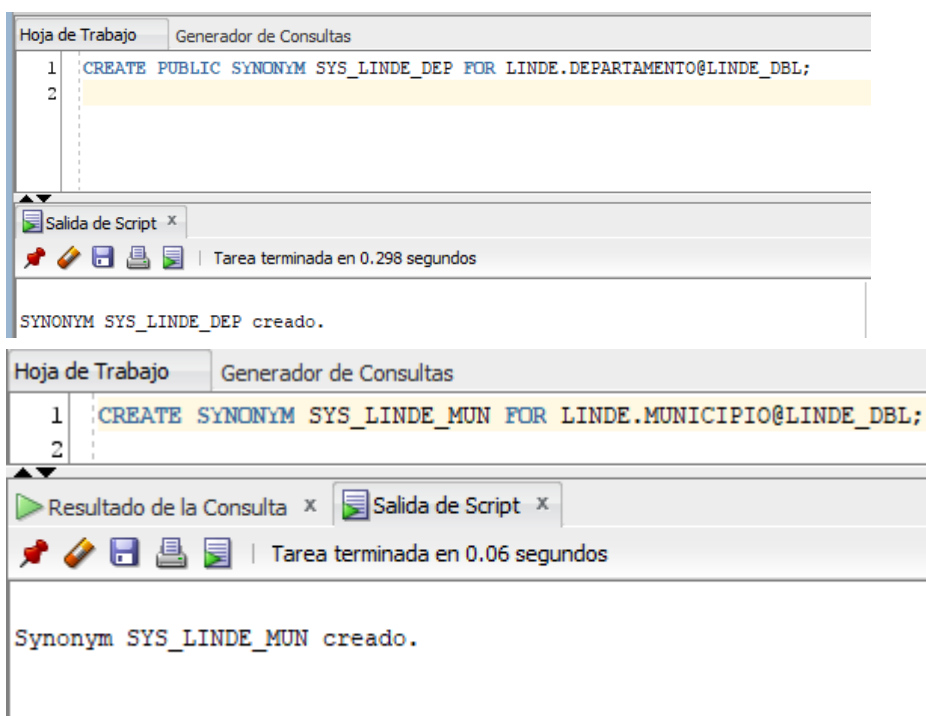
Hoja de Trabajo
Generador de Consultas

1 CREATE PUBLIC SYNONYM SYS_LINDE_DEP FOR LINDE.DEPARTAMENTO@LINDE_DBL;
2

Salida de Script x

Tarea terminada en 0.298 segundos

SYNONYM SYS_LINDE_DEP creado.

Hoja de Trabajo
Generador de Consultas

1 CREATE SYNONYM SYS_LINDE_MUN FOR LINDE.MUNICIPIO@LINDE_DBL;
2

Resultado de la Consulta x
Salida de Script x

Tarea terminada en 0.06 segundos

Synonym SYS_LINDE_MUN creado.